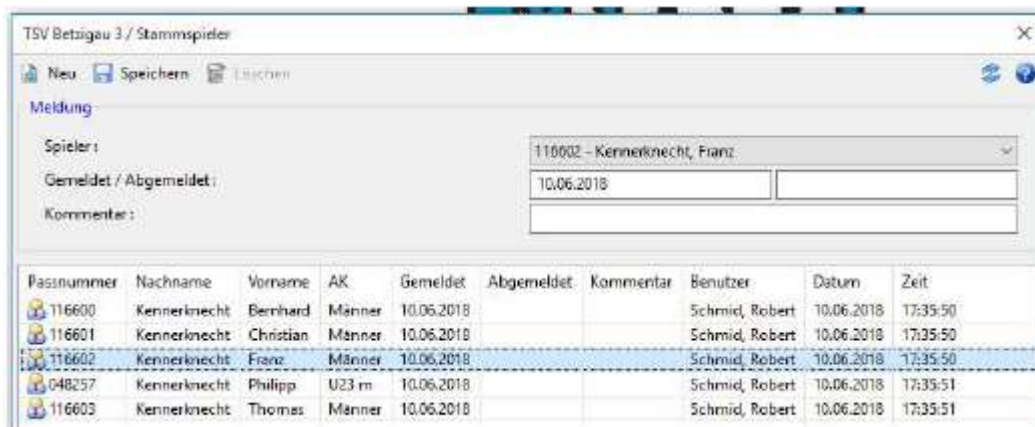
TSV Betzigau 3 / Stammspieler

Neu Speichern Löschen

Meldung

Spieler: 116602 - Kennerknecht, Franz

Gemeldet / Abgemeldet: 10.06.2018

Kommentar:

| Passnummer | Nachname | Vorname | AK | Gemeldet | Abgemeldet | Kommentar | Benutzer | Datum | Zeit |
|---|---|---|---|---|---|---|---|---|---|
| 116600 | Kennerknecht | Bernhard | Männer | 10.06.2018 | | | Schmid, Robert | 10.06.2018 | 17:35:50 |
| 116601 | Kennerknecht | Christian | Männer | 10.06.2018 | | | Schmid, Robert | 10.06.2018 | 17:35:50 |
| 116602 | Kennerknecht | Franz | Männer | 10.06.2018 | | | Schmid, Robert | 10.06.2018 | 17:35:50 |
| 048257 | Kennerknecht | Philipp | U23 m | 10.06.2018 | | | Schmid, Robert | 10.06.2018 | 17:35:51 |
| 116603 | Kennerknecht | Thomas | Männer | 10.06.2018 | | | Schmid, Robert | 10.06.2018 | 17:35:51 |